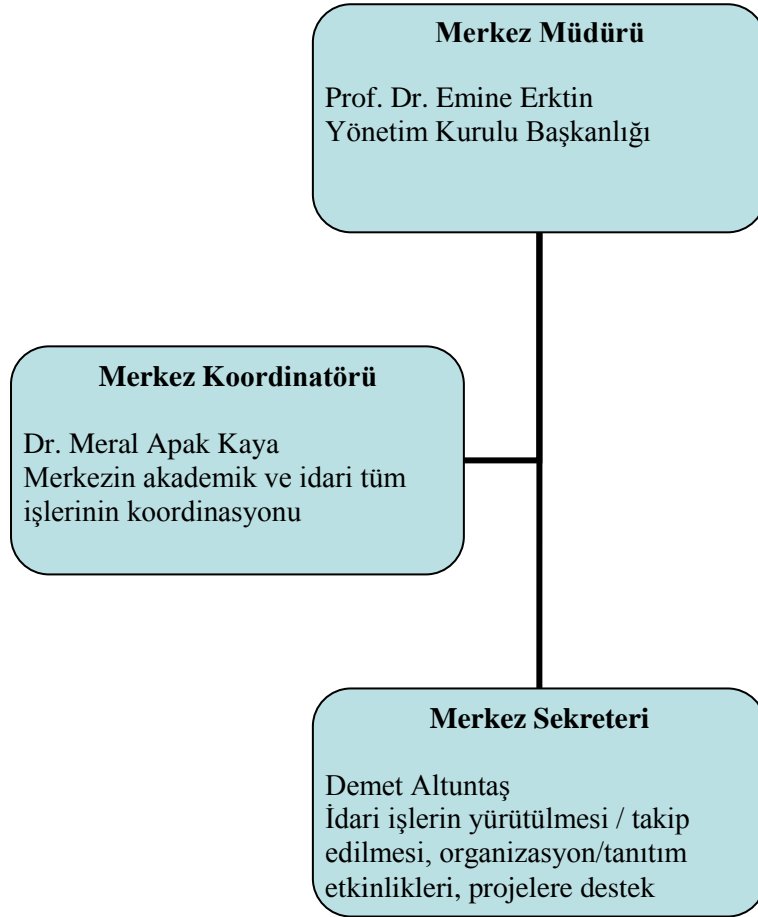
Merkez Müdürü

Prof. Dr. Emine Erktin
Yönetim Kurulu Başkanlığı

Merkez Koordinatörü

Dr. Meral Apak Kaya
Merkezin akademik ve idari tüm işlerinin koordinasyonu

Merkez Sekreteri

Demet Altuntaş
İdari işlerin yürütülmesi / takip edilmesi, organizasyon/tanıtım etkinlikleri, projelere destek